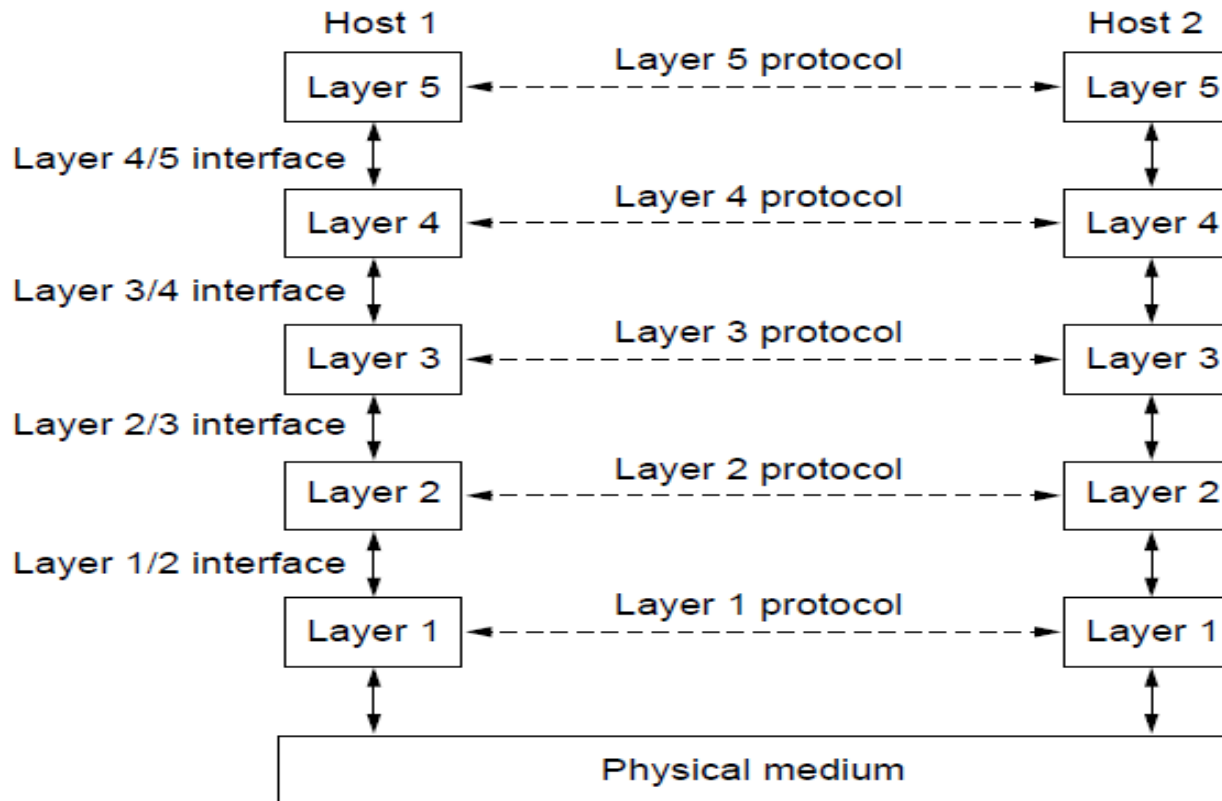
Host 1

Host 2

Layer 5

Layer 5 protocol

Layer 5

Layer 4/5 interface

Layer 4

Layer 4 protocol

Layer 4

Layer 3/4 interface

Layer 3

Layer 3 protocol

Layer 3

Layer 2/3 interface

Layer 2

Layer 2 protocol

Layer 2

Layer 1/2 interface

Layer 1

Layer 1 protocol

Layer 1

Physical medium